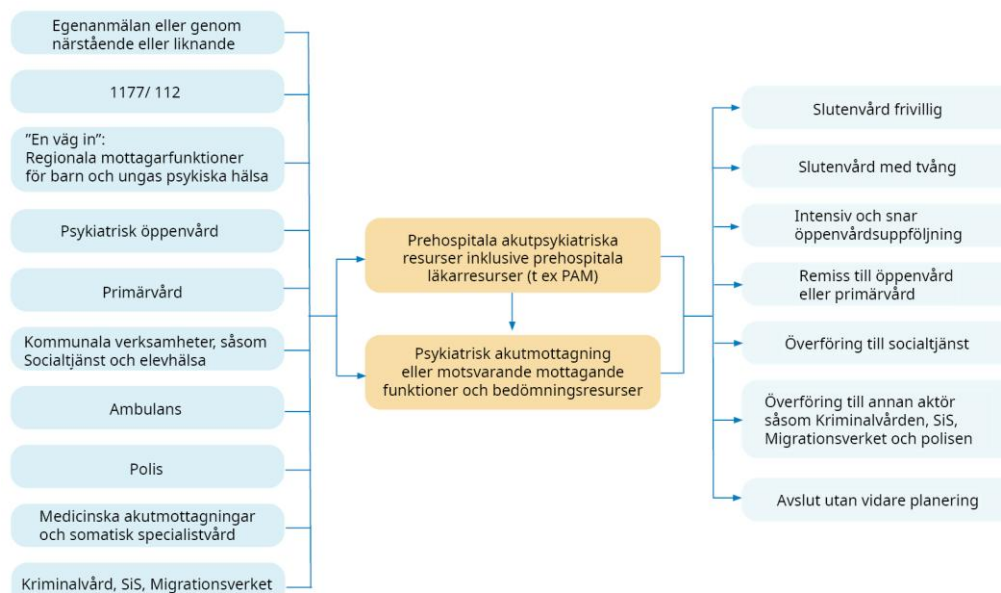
Egenanmälan eller genom närstående eller liknande

1177/ 112

”En väg in”: Regionala mottagarfunktioner för barn och ungas psykiska hälsa

Psykiatrisk öppenvård

Primärvård

Kommunala verksamheter, såsom Socialtjänst och elevhälsa

Ambulans

Polis

Medicinska akutmottagningar och somatisk specialistvård

Kriminalvård, SiS, Migrationsverket

Prehospitala akutpsykiatriska resurser inklusive prehospitala läkarresurser (t ex PAM)

Psykiatrisk akutmottagning eller motsvarande mottagande funktioner och bedömningsresurser

Slutenvård frivillig

Slutenvård med tvång

Intensiv och snar öppenvårdsuppföljning

Remiss till öppenvård eller primärvård

Överföring till socialtjänst

Överföring till annan aktör såsom Kriminalvården, SiS, Migrationsverket och polisen

Avslut utan vidare planering